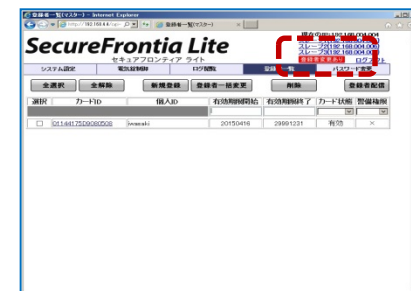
登録者一覧(マスター) - Internet Explorer

http://192.168.4.1/cgi-

登録者一覧(マスター)

SecureFrontia Lite

セキュアフロンティア ライト

現在のIP: 192.168.004.004

スレーブ1: 192.168.004.003

スレーブ2: 192.168.004.002

スレーブ3: 192.168.004.005

登録者変更あり

ログアウト

システム設定

電気錠制御

ログ閲覧

登録者一覧

パスワード変更

全選択

全解除

新規登録

登録者一括変更

削除

登録者配信

| 選択 | カードID | 個人ID | 有効期間開始 | 有効期間終了 | カード状態 | 警備権限 |
|---|---|---|---|---|---|---|
| | | | | | | |
| ☐ | 01144175D8080508 | iwasaki | 20150416 | 29991231 | 有効 | × |